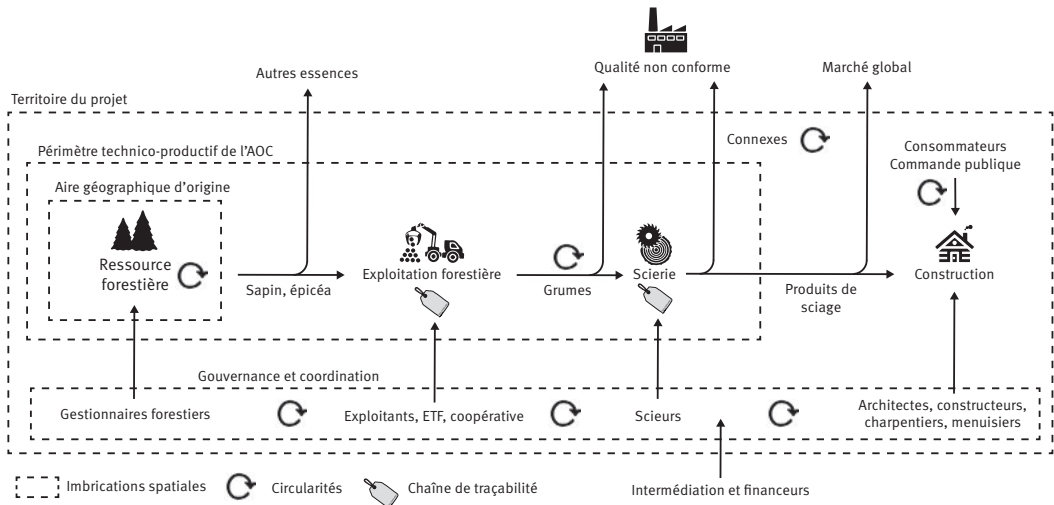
Autres essences

Qualité non conforme

Marché global

Territoire du projet

Connexes

Périmètre technico-productif de l'AOC

Consommateurs
Commande publique

Aire géographique d'origine

Ressource forestière

Sapin, épicéa

Exploitation forestière

Grumes

Scierie

Produits de sciage

Construction

Gouvernance et coordination

Gestionnaires forestiers

Exploitants, ETF, coopérative

Scieurs

Architectes, constructeurs, charpentiers, menuisiers

Imbrications spatiales

Circularités

Chaîne de traçabilité

Intermédiation et financeurs